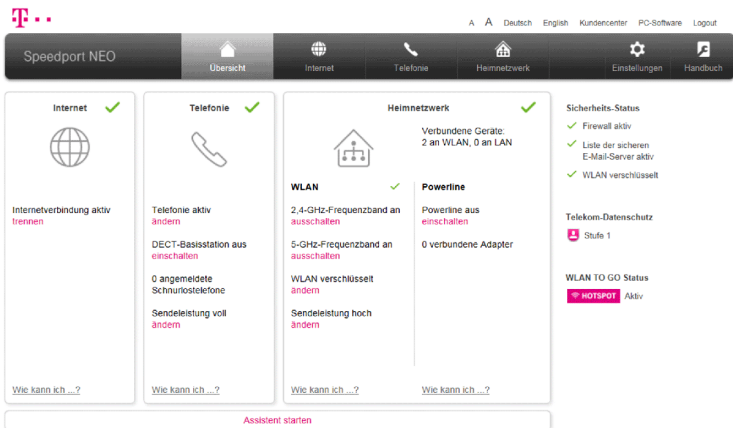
A A Deutsch English Kundencenter PC-Software Logout

Speedport NEO

Übersicht Internet Telefonie Heimnetzwerk Einstellungen Handbuch

Internet

Internetverbindung aktiv
trennen

Wie kann ich ...?

Telefonie

Telefonie aktiv
ändern

DECT-Basisstation aus
einschalten

0 angemeldete Schnurlostelefone

Sendeleistung voll
ändern

Wie kann ich ...?

Heimnetzwerk

Verbundene Geräte:
2 an WLAN, 0 an LAN

WLAN

2,4-GHz-Frequenzband an
ausschalten

5-GHz-Frequenzband an
ausschalten

WLAN verschlüsselt
ändern

Sendeleistung hoch
ändern

Wie kann ich ...?

Powerline

Powerline aus
einschalten

0 verbundene Adapter

Wie kann ich ...?

Sicherheits-Status

Firewall aktiv

Liste der sicheren E-Mail-Server aktiv

WLAN verschlüsselt

Telekom-Datenschutz

Stufe 1

WLAN TO GO Status

HOTSPOT Aktiv

Assistent starten